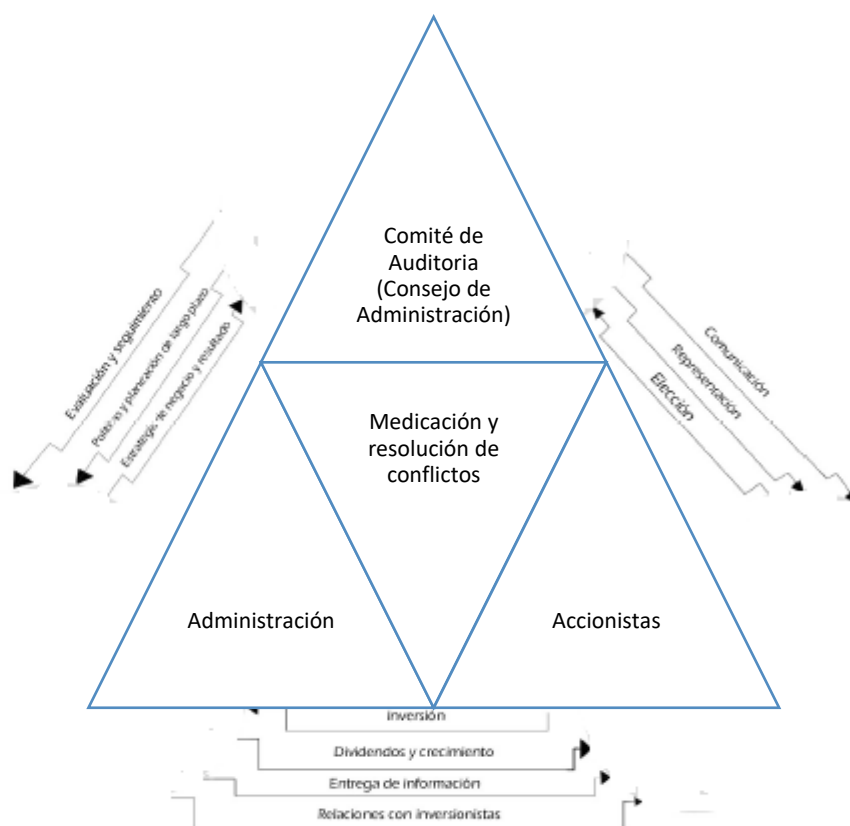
Comité de Auditoria (Consejo de Administración)

Medicación y resolución de conflictos

Administración

Accionistas

Evaluación y seguimiento

Políticas y planeación de largo plazo

Estrategia de negocio y resultado

Comunicación

Representación

Elección

Inversión

Dividendos y crecimiento

Entrega de información

Relaciones con inversionistas